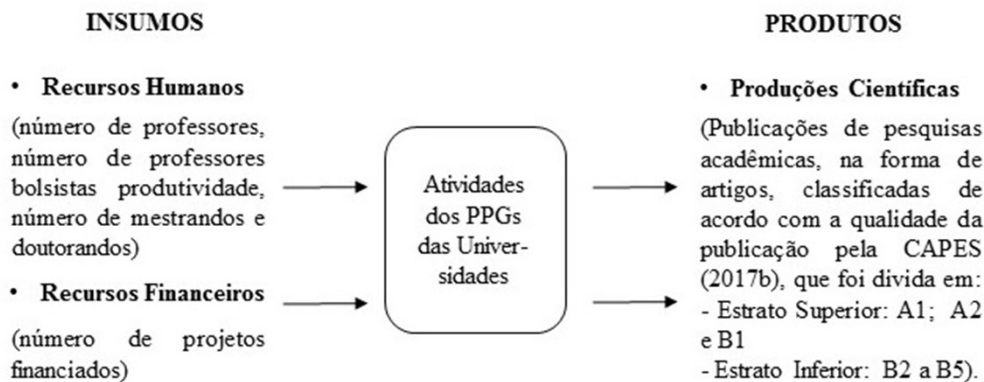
INSUMOS

• Recursos Humanos

(número de professores, número de professores bolsistas produtividade, número de mestrandos e doutorandos)

• Recursos Financeiros

(número de projetos financiados)

Atividades dos PPGs das Universidades

PRODUTOS

• Produções Científicas

(Publicações de pesquisas acadêmicas, na forma de artigos, classificadas de acordo com a qualidade da publicação pela CAPES (2017b), que foi divida em:
- Estrato Superior: A1; A2 e B1
- Estrato Inferior: B2 a B5).